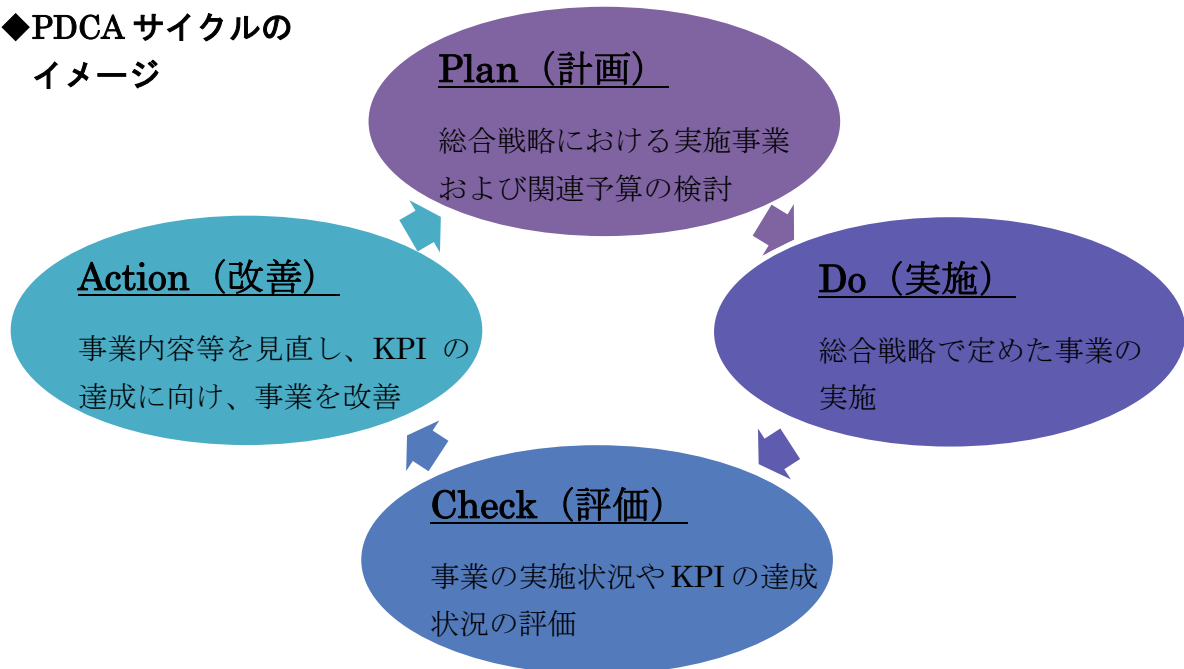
◆PDCA サイクルのイメージ

Plan（計画）

総合戦略における実施事業および関連予算の検討

Do（実施）

総合戦略で定めた事業の実施

Check（評価）

事業の実施状況や KPI の達成状況の評価

Action（改善）

事業内容等を見直し、KPI の達成に向け、事業を改善